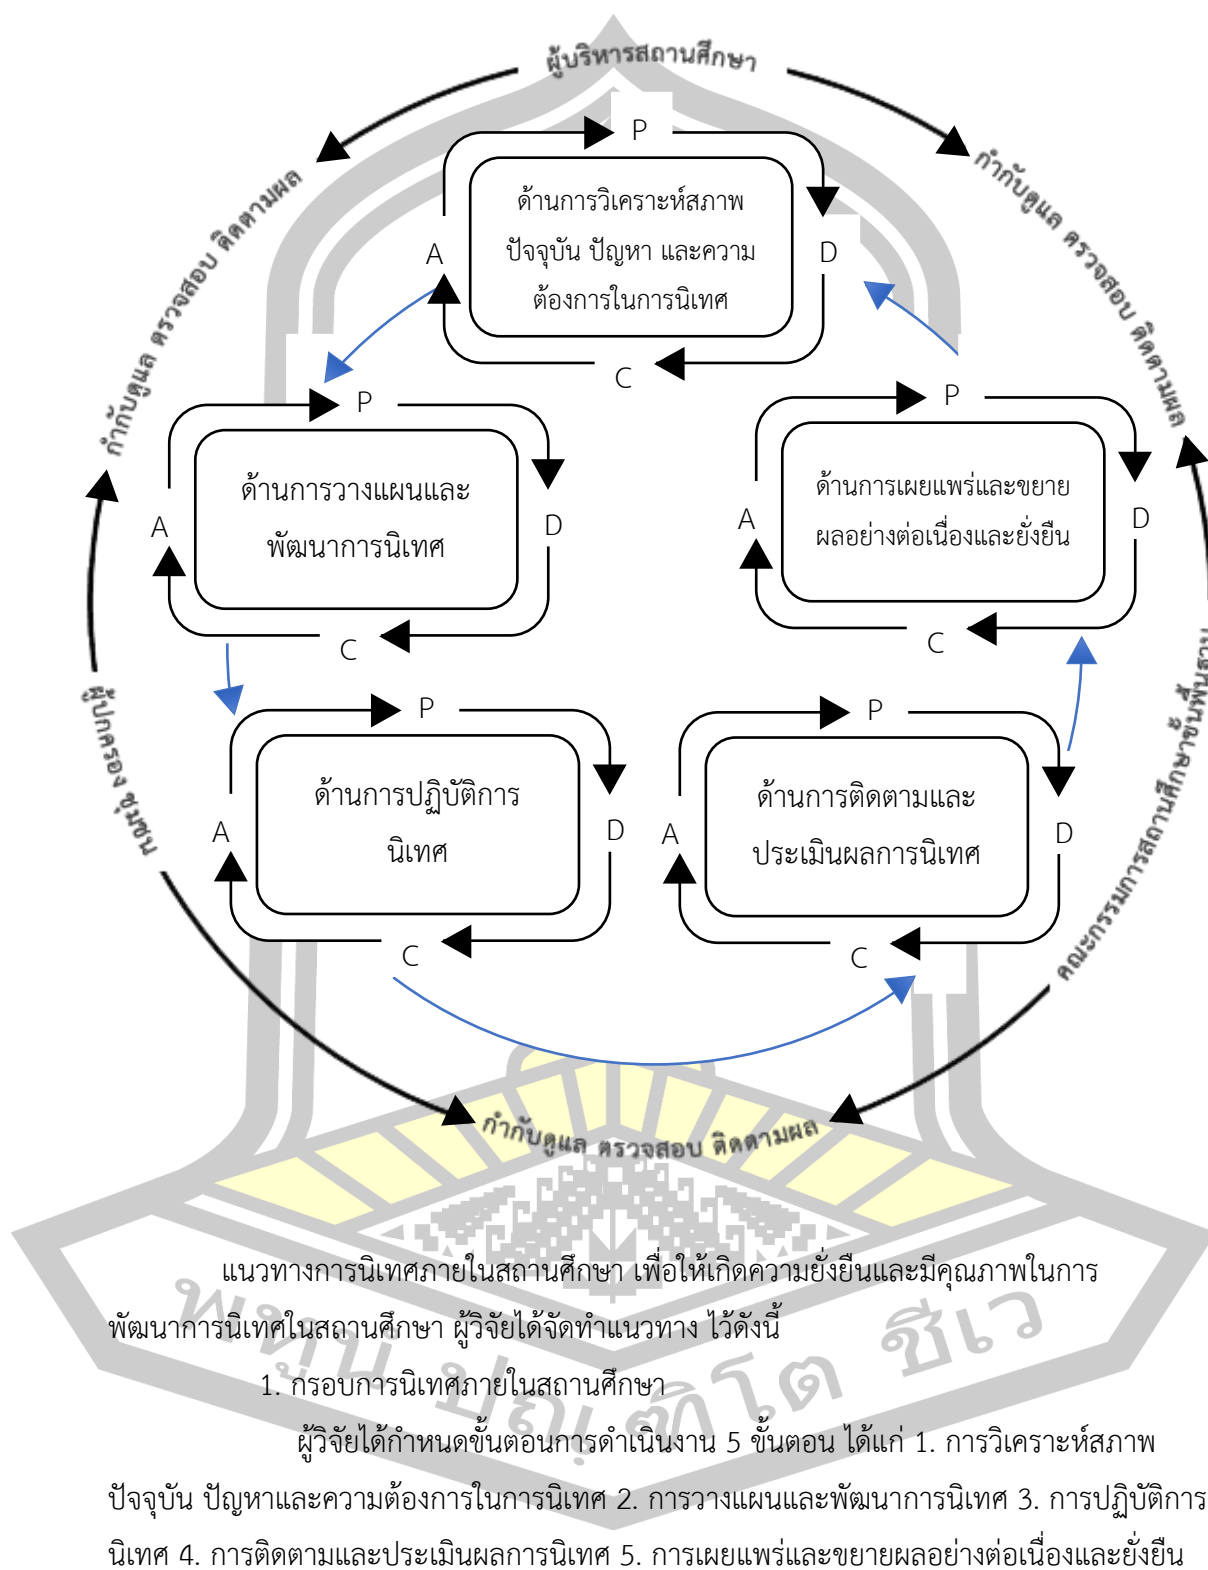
ผู้บริหารสถานศึกษา

กำกับดูแล ตรวจสอบ ติดตามผล

กำกับดูแล ตรวจสอบ ติดตามผล

P

ด้านการวิเคราะห์สภาพปัจจุบัน ปัญหา และความต้องการในการนิเทศ

A

D

C

P

ด้านการวางแผนและพัฒนาการนิเทศ

A

D

C

P

ด้านการเผยแพร่และขยายผลอย่างต่อเนื่องและยั่งยืน

A

D

C

ผู้ปกครอง ชุมชน

คณะกรรมการสถานศึกษาขั้นพื้นฐาน

P

ด้านการปฏิบัติการนิเทศ

A

D

C

P

ด้านการติดตามและประเมินผลการนิเทศ

A

D

C

กำกับดูแล ตรวจสอบ ติดตามผล

แนวทางการนิเทศภายในสถานศึกษา เพื่อให้เกิดความยั่งยืนและมีคุณภาพในการพัฒนาการนิเทศในสถานศึกษา ผู้วิจัยได้จัดทำแนวทาง ไว้ดังนี้

1. กรอบการนิเทศภายในสถานศึกษา

ผู้วิจัยได้กำหนดขั้นตอนการดำเนินงาน 5 ขั้นตอน ได้แก่ 1. การวิเคราะห์สภาพปัจจุบัน ปัญหาและความต้องการในการนิเทศ 2. การวางแผนและพัฒนาการนิเทศ 3. การปฏิบัติการนิเทศ 4. การติดตามและประเมินผลการนิเทศ 5. การเผยแพร่และขยายผลอย่างต่อเนื่องและยั่งยืน

พหุน ปณฺ กิโต ชีเว